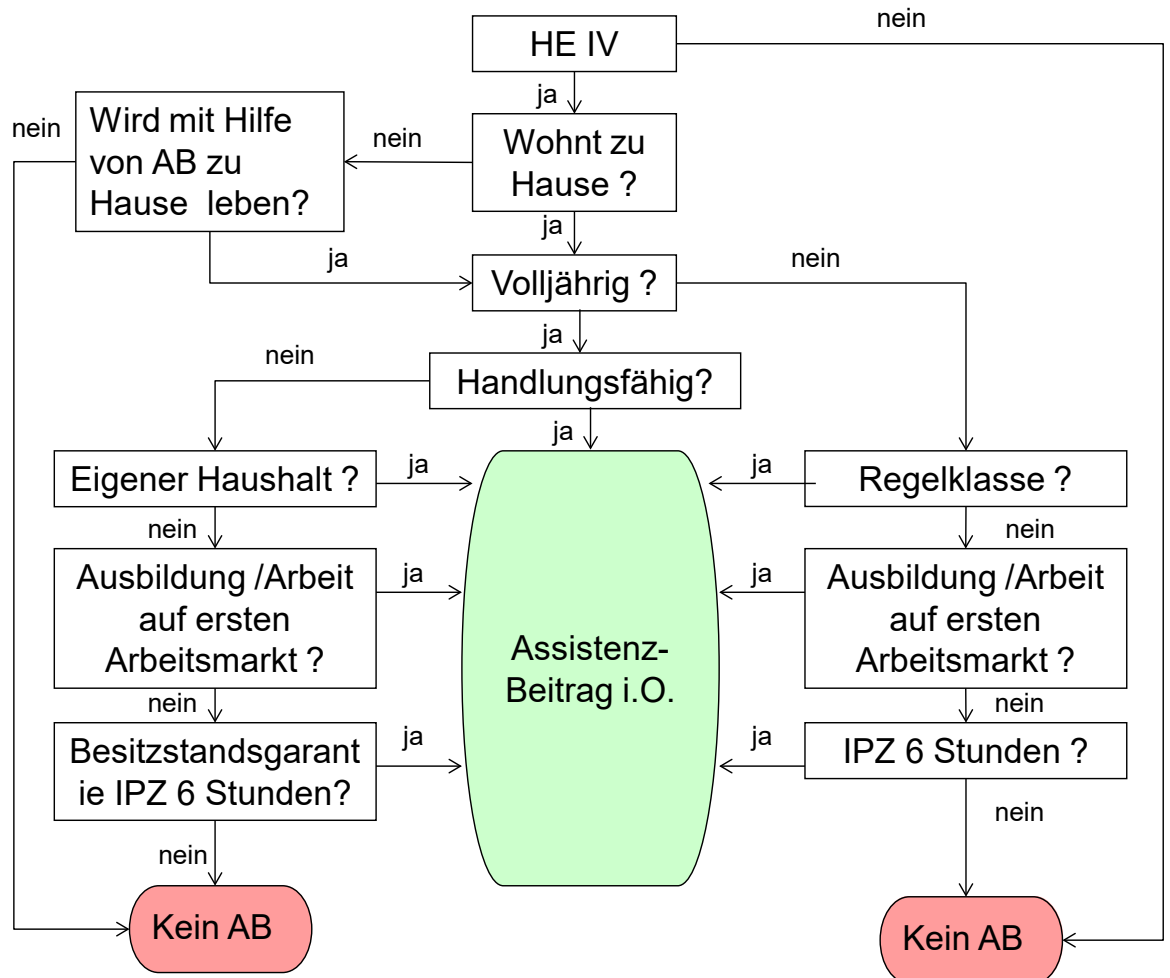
nein

HE IV

ja

nein

Wird mit Hilfe von AB zu Hause leben?

nein

Wohnt zu Hause ?

ja

ja

Volljährig ?

nein

ja

nein

Handlungsfähig?

ja

Eigener Haushalt ?

ja

ja

Regelklasse ?

nein

nein

Ausbildung /Arbeit auf ersten Arbeitsmarkt ?

ja

Assistenz-Beitrag i.O.

ja

Ausbildung /Arbeit auf ersten Arbeitsmarkt ?

nein

nein

Besitzstandsgarantie IPZ 6 Stunden?

ja

ja

IPZ 6 Stunden ?

nein

nein

Kein AB

Kein AB